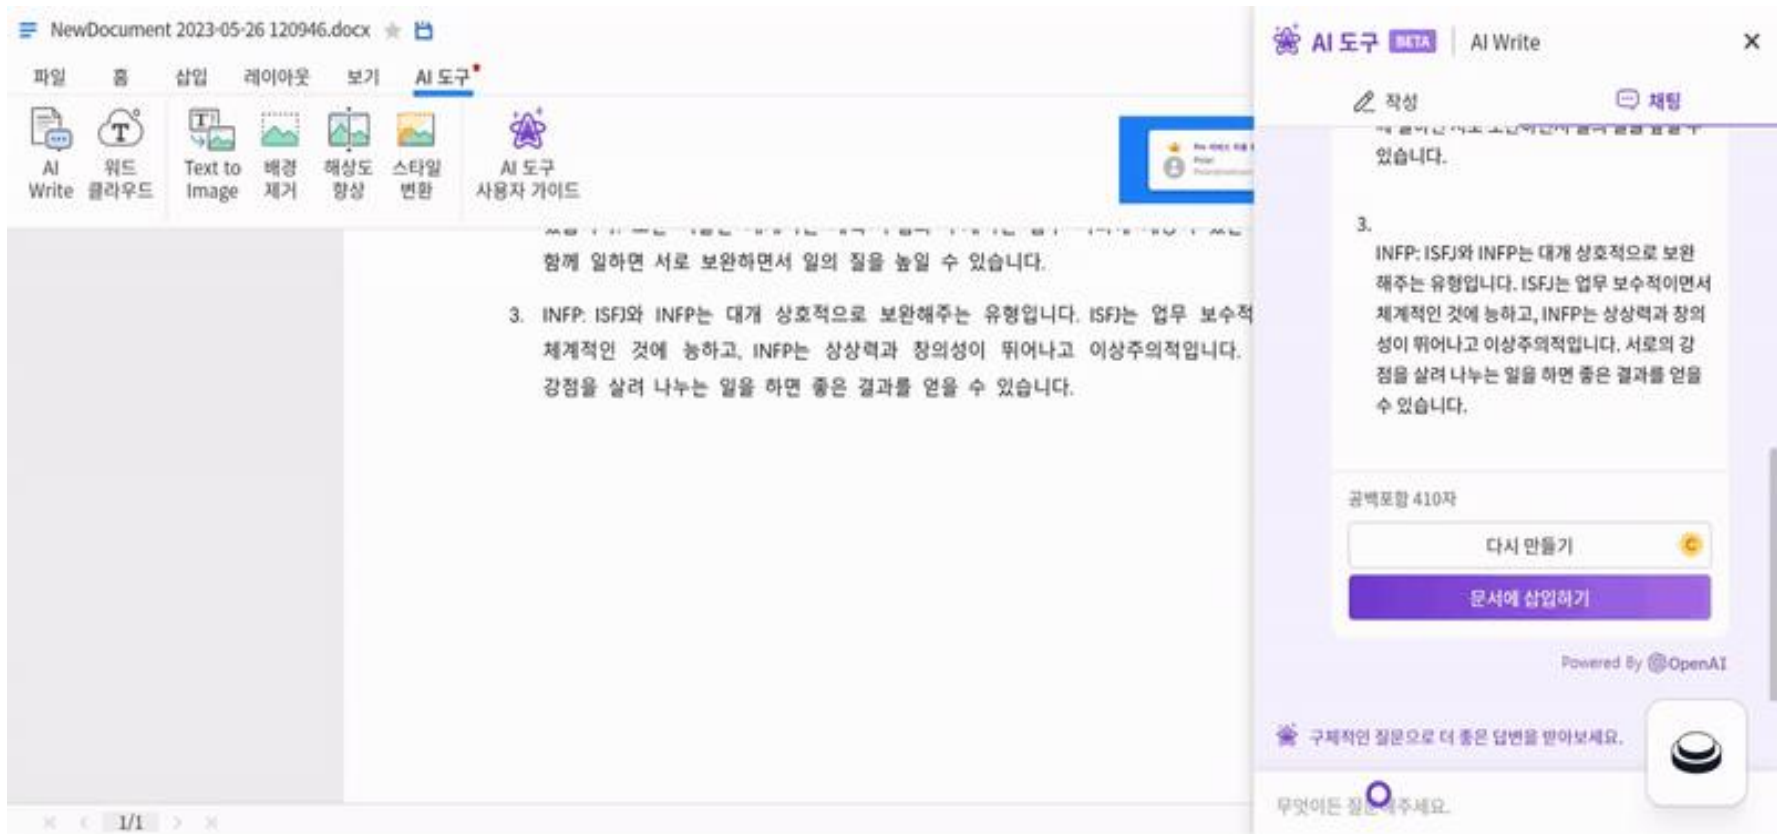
NewDocument 2023-05-26 120946.docx

파일 홈 삽입 레이아웃 보기 AI 도구

AI Write | 워드 클라우드 | Text to Image | 배경 제거 | 해상도 향상 | 스타일 변환 | AI 도구 사용자 가이드

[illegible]

함께 일하면 서로 보완하면서 일의 질을 높일 수 있습니다.

3. INFP: ISFJ와 INFP는 대개 상호적으로 보완해주는 유형입니다. ISFJ는 업무 보수적 체계적인 것에 능하고, INFP는 상상력과 창의성이 뛰어나고 이상주의적입니다. 강점을 살려 나누는 일을 하면 좋은 결과를 얻을 수 있습니다.

1/1

AI 도구 BETA | AI Write

작성 채팅

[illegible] 있습니다.

3.
INFP: ISFJ와 INFP는 대개 상호적으로 보완해주는 유형입니다. ISFJ는 업무 보수적이면서 체계적인 것에 능하고, INFP는 상상력과 창의성이 뛰어나고 이상주의적입니다. 서로의 강점을 살려 나누는 일을 하면 좋은 결과를 얻을 수 있습니다.

공백포함 410자

다시 만들기

문서에 삽입하기

Powered By OpenAI

구체적인 질문으로 더 좋은 답변을 받아보세요.

무엇이든 질문해주세요.